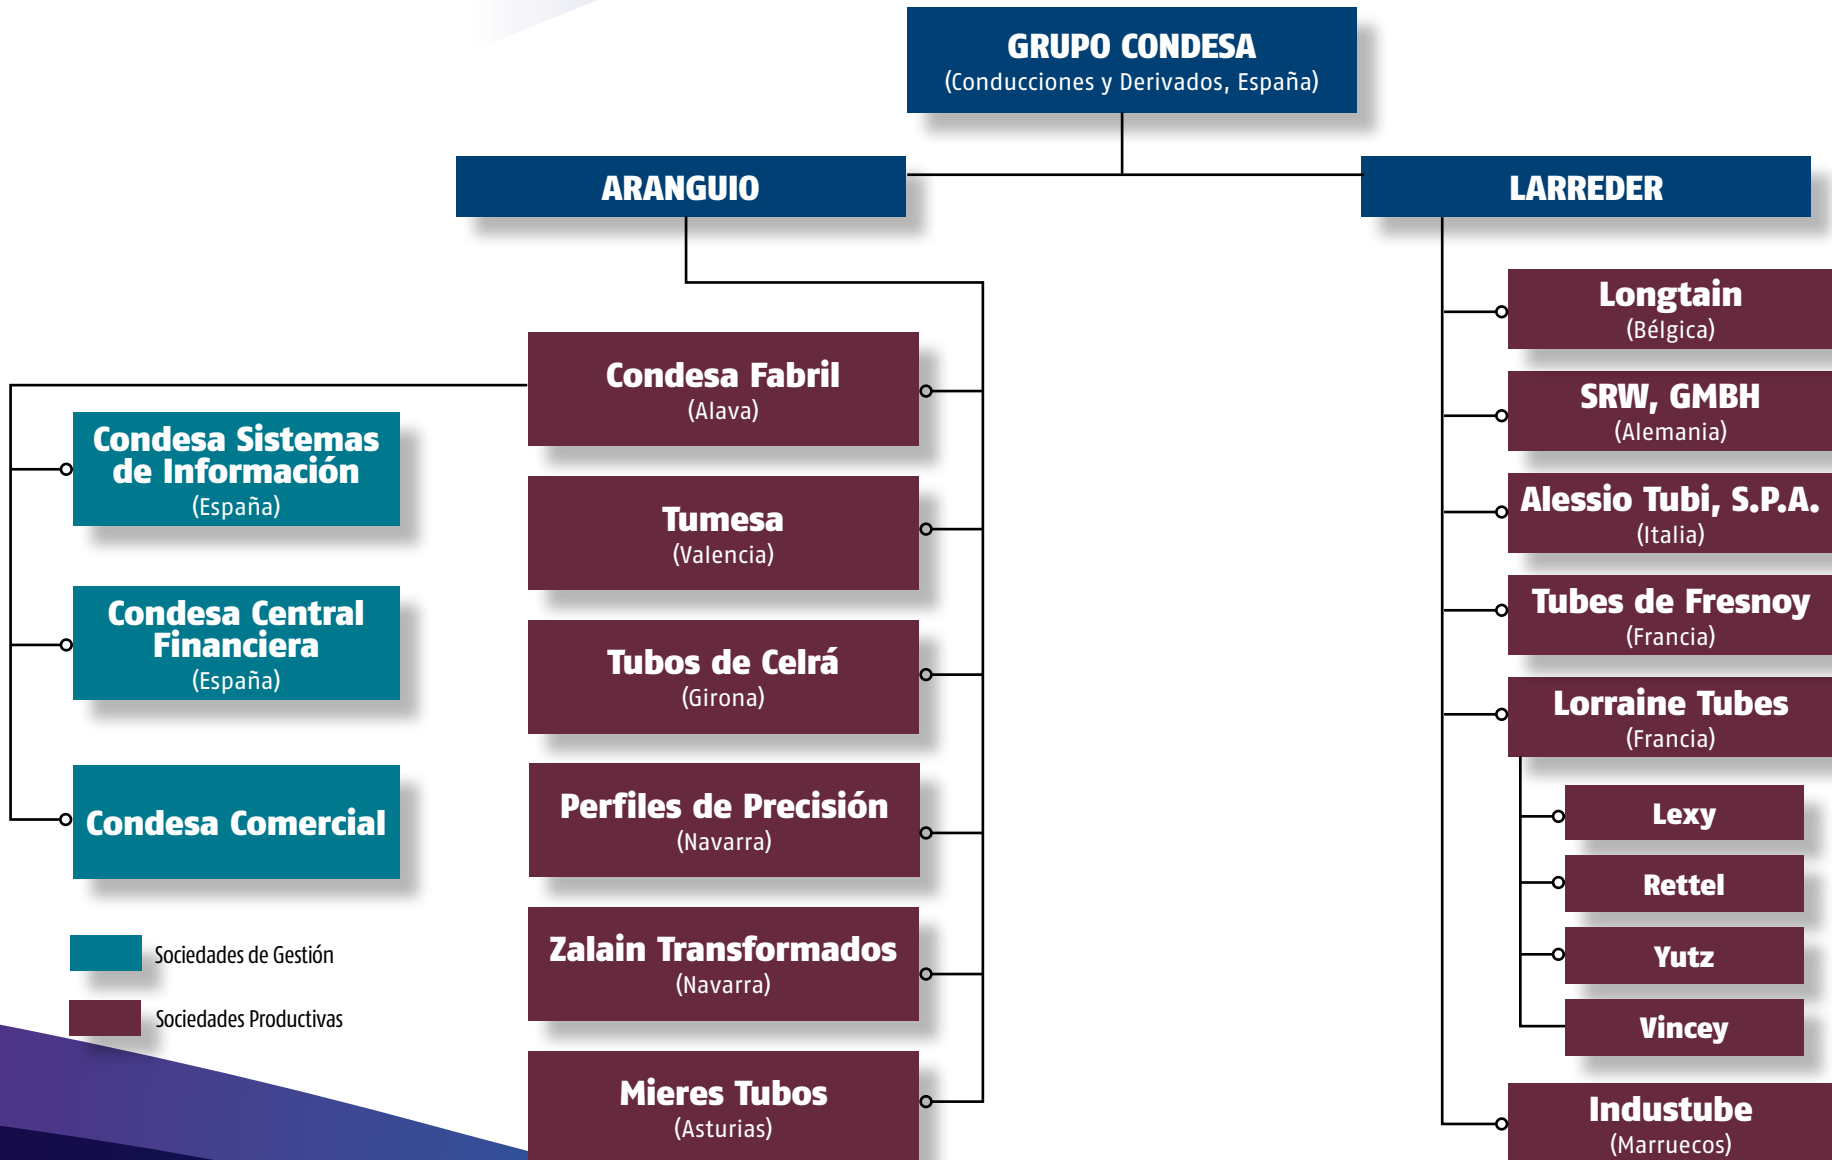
GRUPO CONDESA
(Conducciones y Derivados, España)

ARANGUIO

LARREDER

Condesa Sistemas de Información
(España)

Condesa Central Financiera
(España)

Condesa Comercial

Sociedades de Gestión

Sociedades Productivas

Condesa Fabril
(Alava)

Tumesa
(Valencia)

Tubos de Celrá
(Girona)

Perfiles de Precisión
(Navarra)

Zalain Transformados
(Navarra)

Mieres Tubos
(Asturias)

Longtain
(Bélgica)

SRW, GMBH
(Alemania)

Alessio Tubi, S.P.A.
(Italia)

Tubes de Fresnoy
(Francia)

Lorraine Tubes
(Francia)

Lexy

Rettel

Yutz

Vincey

Industube
(Marruecos)